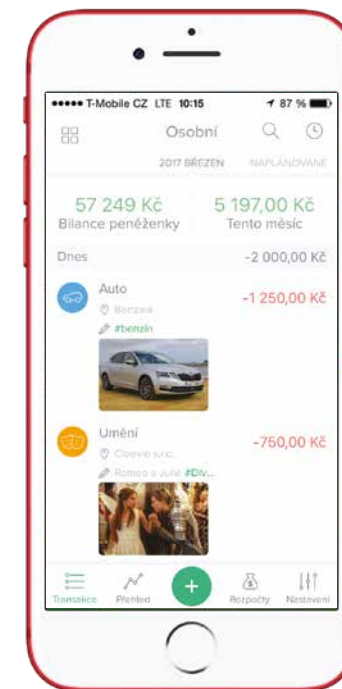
●●●●● T-Mobile CZ LTE 10:15 87 %

Osobní

2017 BŘEZEN NAPLÁNOVANÉ

57 249 Kč
Bilance peněženky

5 197,00 Kč
Tento měsíc

Dnes -2 000,00 Kč

Auto
Benzina
#benzín
-1 250,00 Kč

Umění
Cinema s.r.o.
Romeo a Julie #Div...
-750,00 Kč

Transakce Přehled + Rozpočty Nastavení